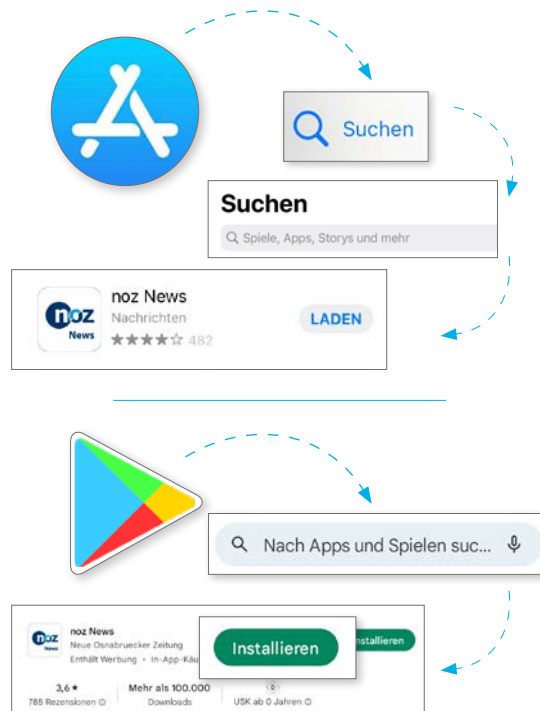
Suchen

Suchen

Spiele, Apps, Storys und mehr

noz News

noz News
Nachrichten
482

LADEN

Nach Apps und Spielen suc...

noz News

noz News
Neue Osnabruecker Zeitung
Enthält Werbung • In-App-Käu

Installieren

Installieren

3,6 ★
785 Rezensionen

Mehr als 100.000
Downloads

USK ab 0 Jahren